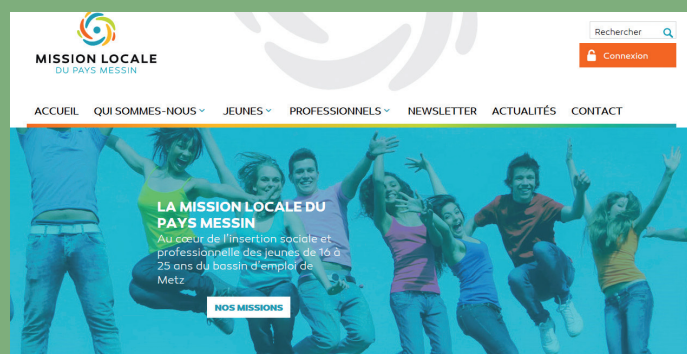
MISSION LOCALE
DU PAYS MESSIN

Rechercher

Connexion

ACCUEIL QUI SOMMES-NOUS JEUNES PROFESSIONNELS NEWSLETTER ACTUALITÉS CONTACT

LA MISSION LOCALE DU PAYS MESSIN
Au cœur de l'insertion sociale et professionnelle des jeunes de 16 à 25 ans du bassin d'emploi de Metz

NOS MISSIONS